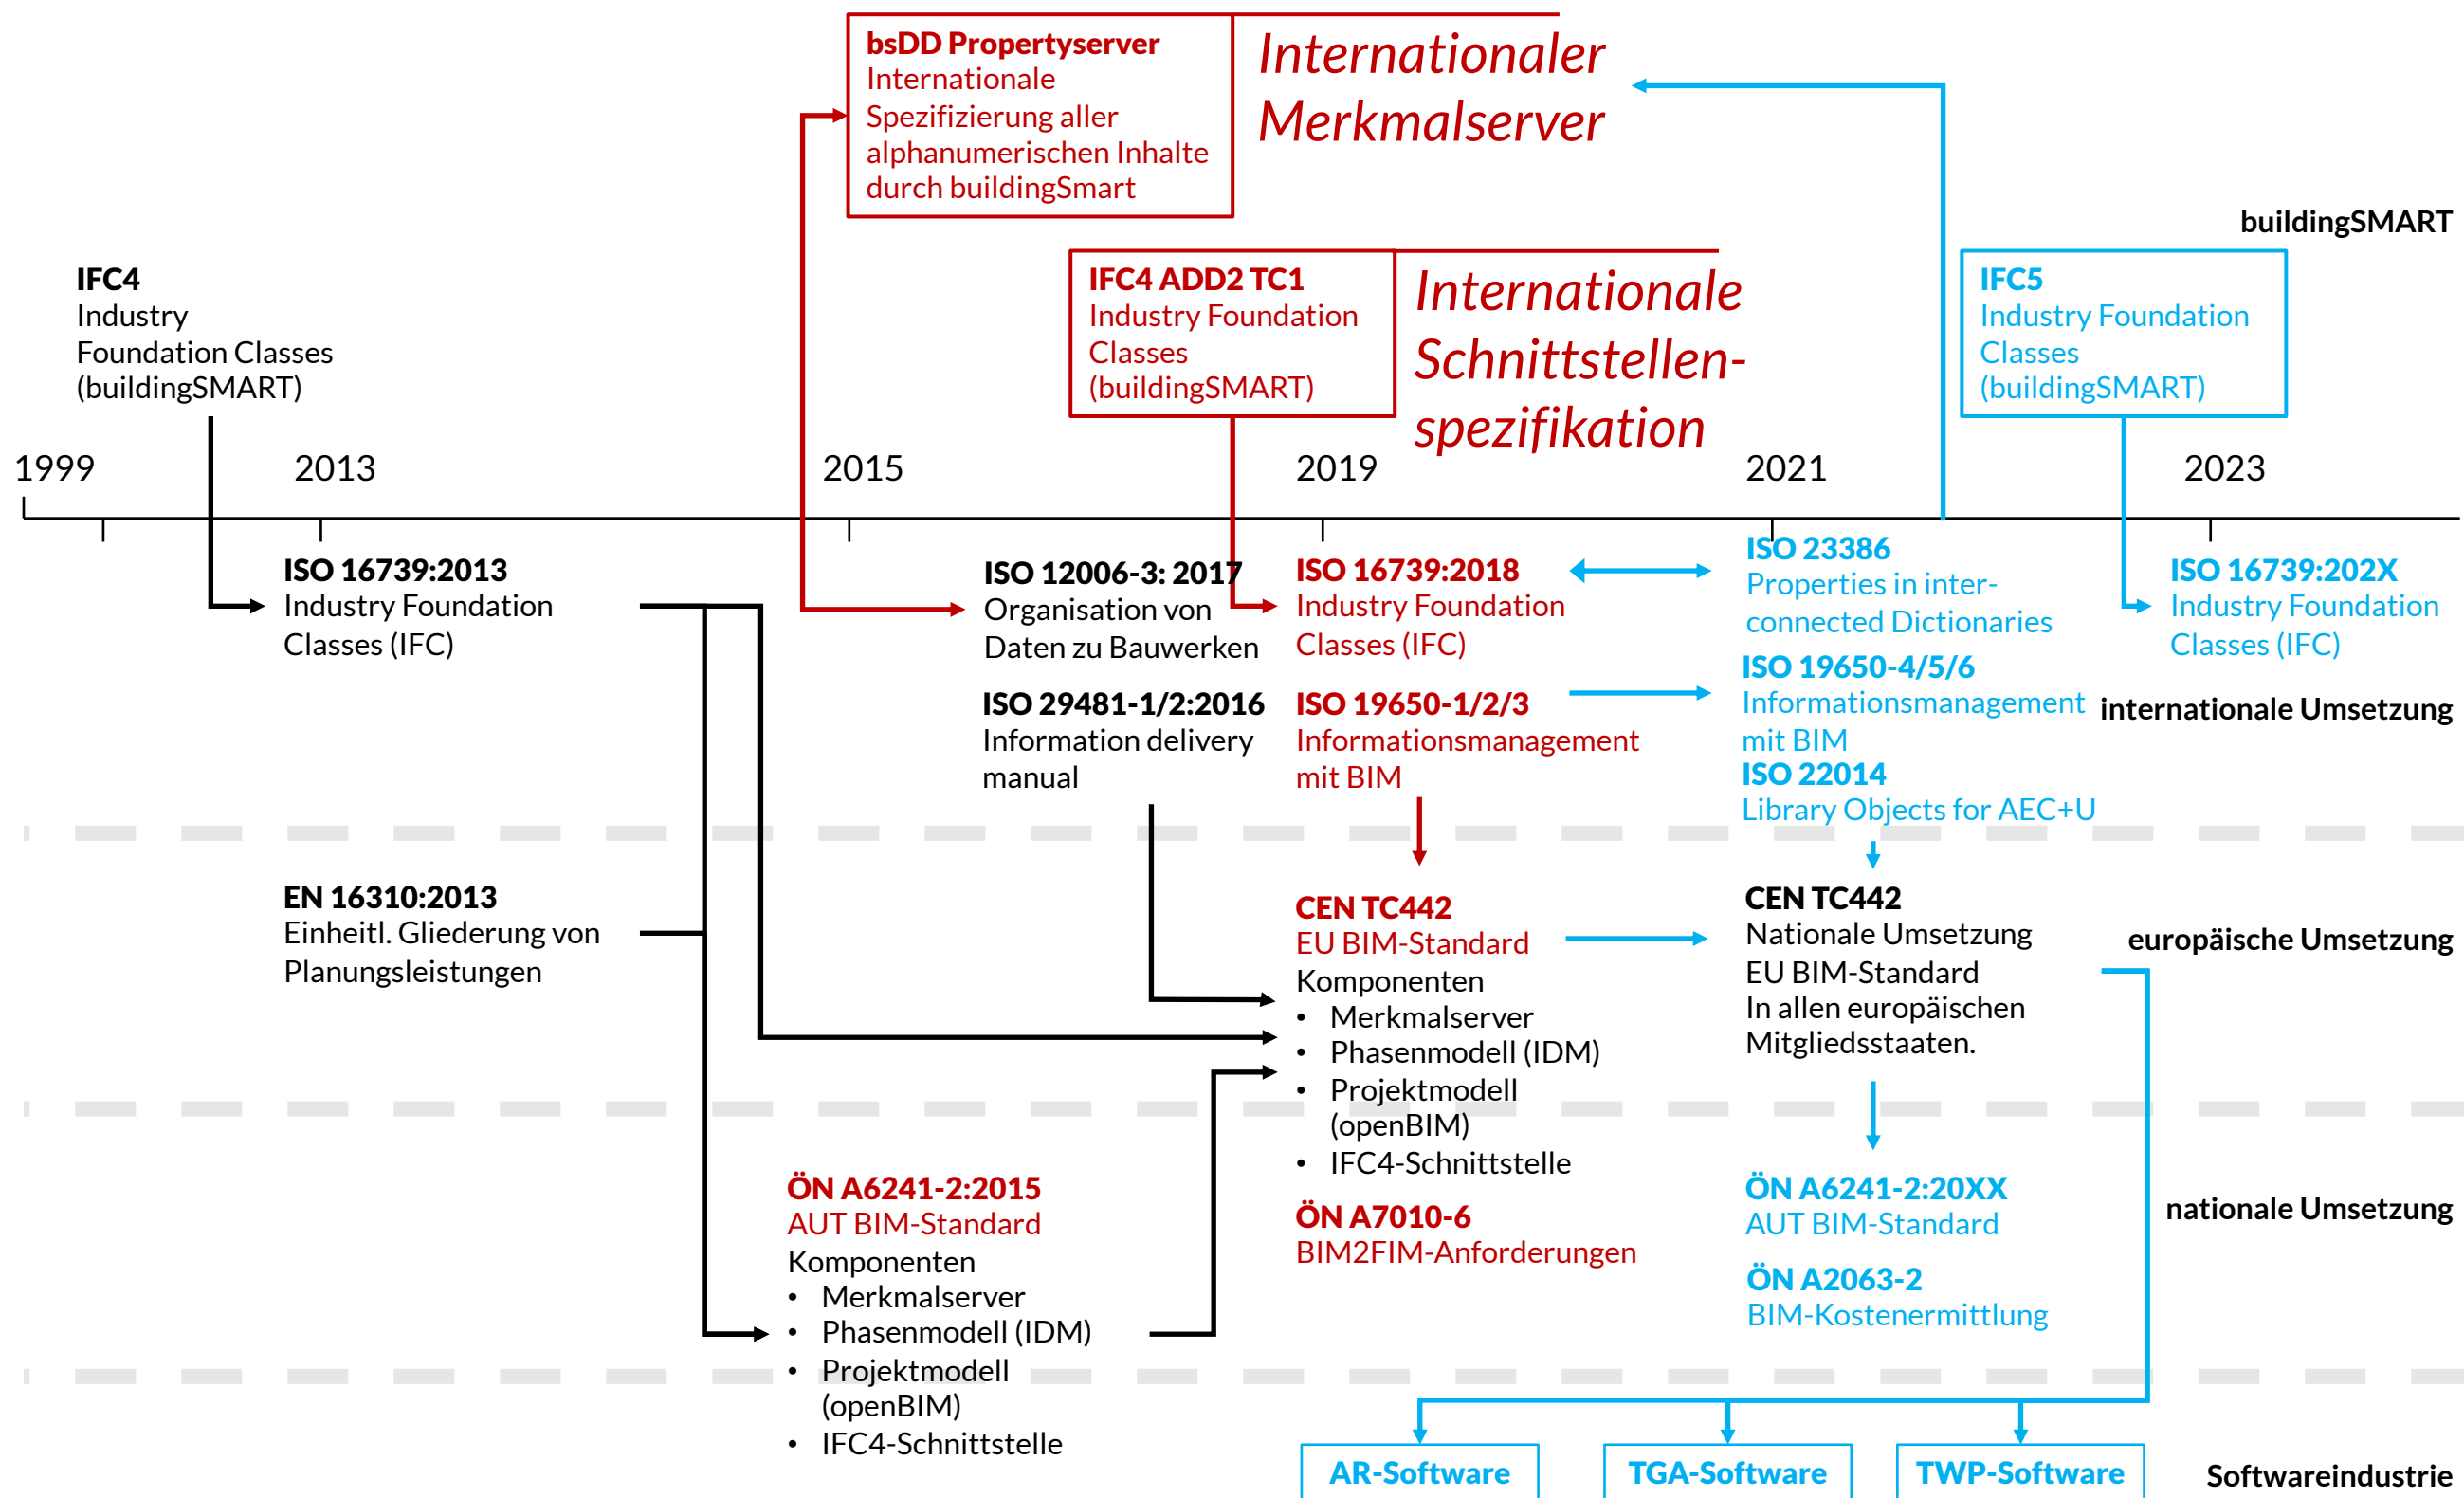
bsDD Propertyserver
Internationale Spezifizierung aller alphanumerischen Inhalte durch buildingSmart

Internationaler Merkmalserver

buildingSMART

IFC4
Industry Foundation Classes (buildingSMART)

IFC4 ADD2 TC1
Industry Foundation Classes (buildingSMART)

Internationale Schnittstellenspezifikation

IFC5
Industry Foundation Classes (buildingSMART)

1999 2013 2015 2019 2021 2023

ISO 16739:2013
Industry Foundation Classes (IFC)

ISO 12006-3: 2017
Organisation von Daten zu Bauwerken

ISO 16739:2018
Industry Foundation Classes (IFC)

ISO 23386
Properties in interconnected Dictionaries

ISO 16739:202X
Industry Foundation Classes (IFC)

ISO 29481-1/2:2016
Information delivery manual

ISO 19650-1/2/3
Informationsmanagement mit BIM

ISO 19650-4/5/6
Informationsmanagement mit BIM

ISO 22014
Library Objects for AEC+U

internationale Umsetzung

EN 16310:2013
Einheitl. Gliederung von Planungsleistungen

CEN TC442
EU BIM-Standard
Komponenten
• Merkmalserver
• Phasenmodell (IDM)
• Projektmodell (openBIM)
• IFC4-Schnittstelle

CEN TC442
Nationale Umsetzung EU BIM-Standard
In allen europäischen Mitgliedsstaaten.

europäische Umsetzung

ÖN A6241-2:2015
AUT BIM-Standard
Komponenten
• Merkmalserver
• Phasenmodell (IDM)
• Projektmodell (openBIM)
• IFC4-Schnittstelle

ÖN A7010-6
BIM2FIM-Anforderungen

ÖN A6241-2:20XX
AUT BIM-Standard

ÖN A2063-2
BIM-Kostenermittlung

nationale Umsetzung

AR-Software
TGA-Software
TWP-Software

Softwareindustrie